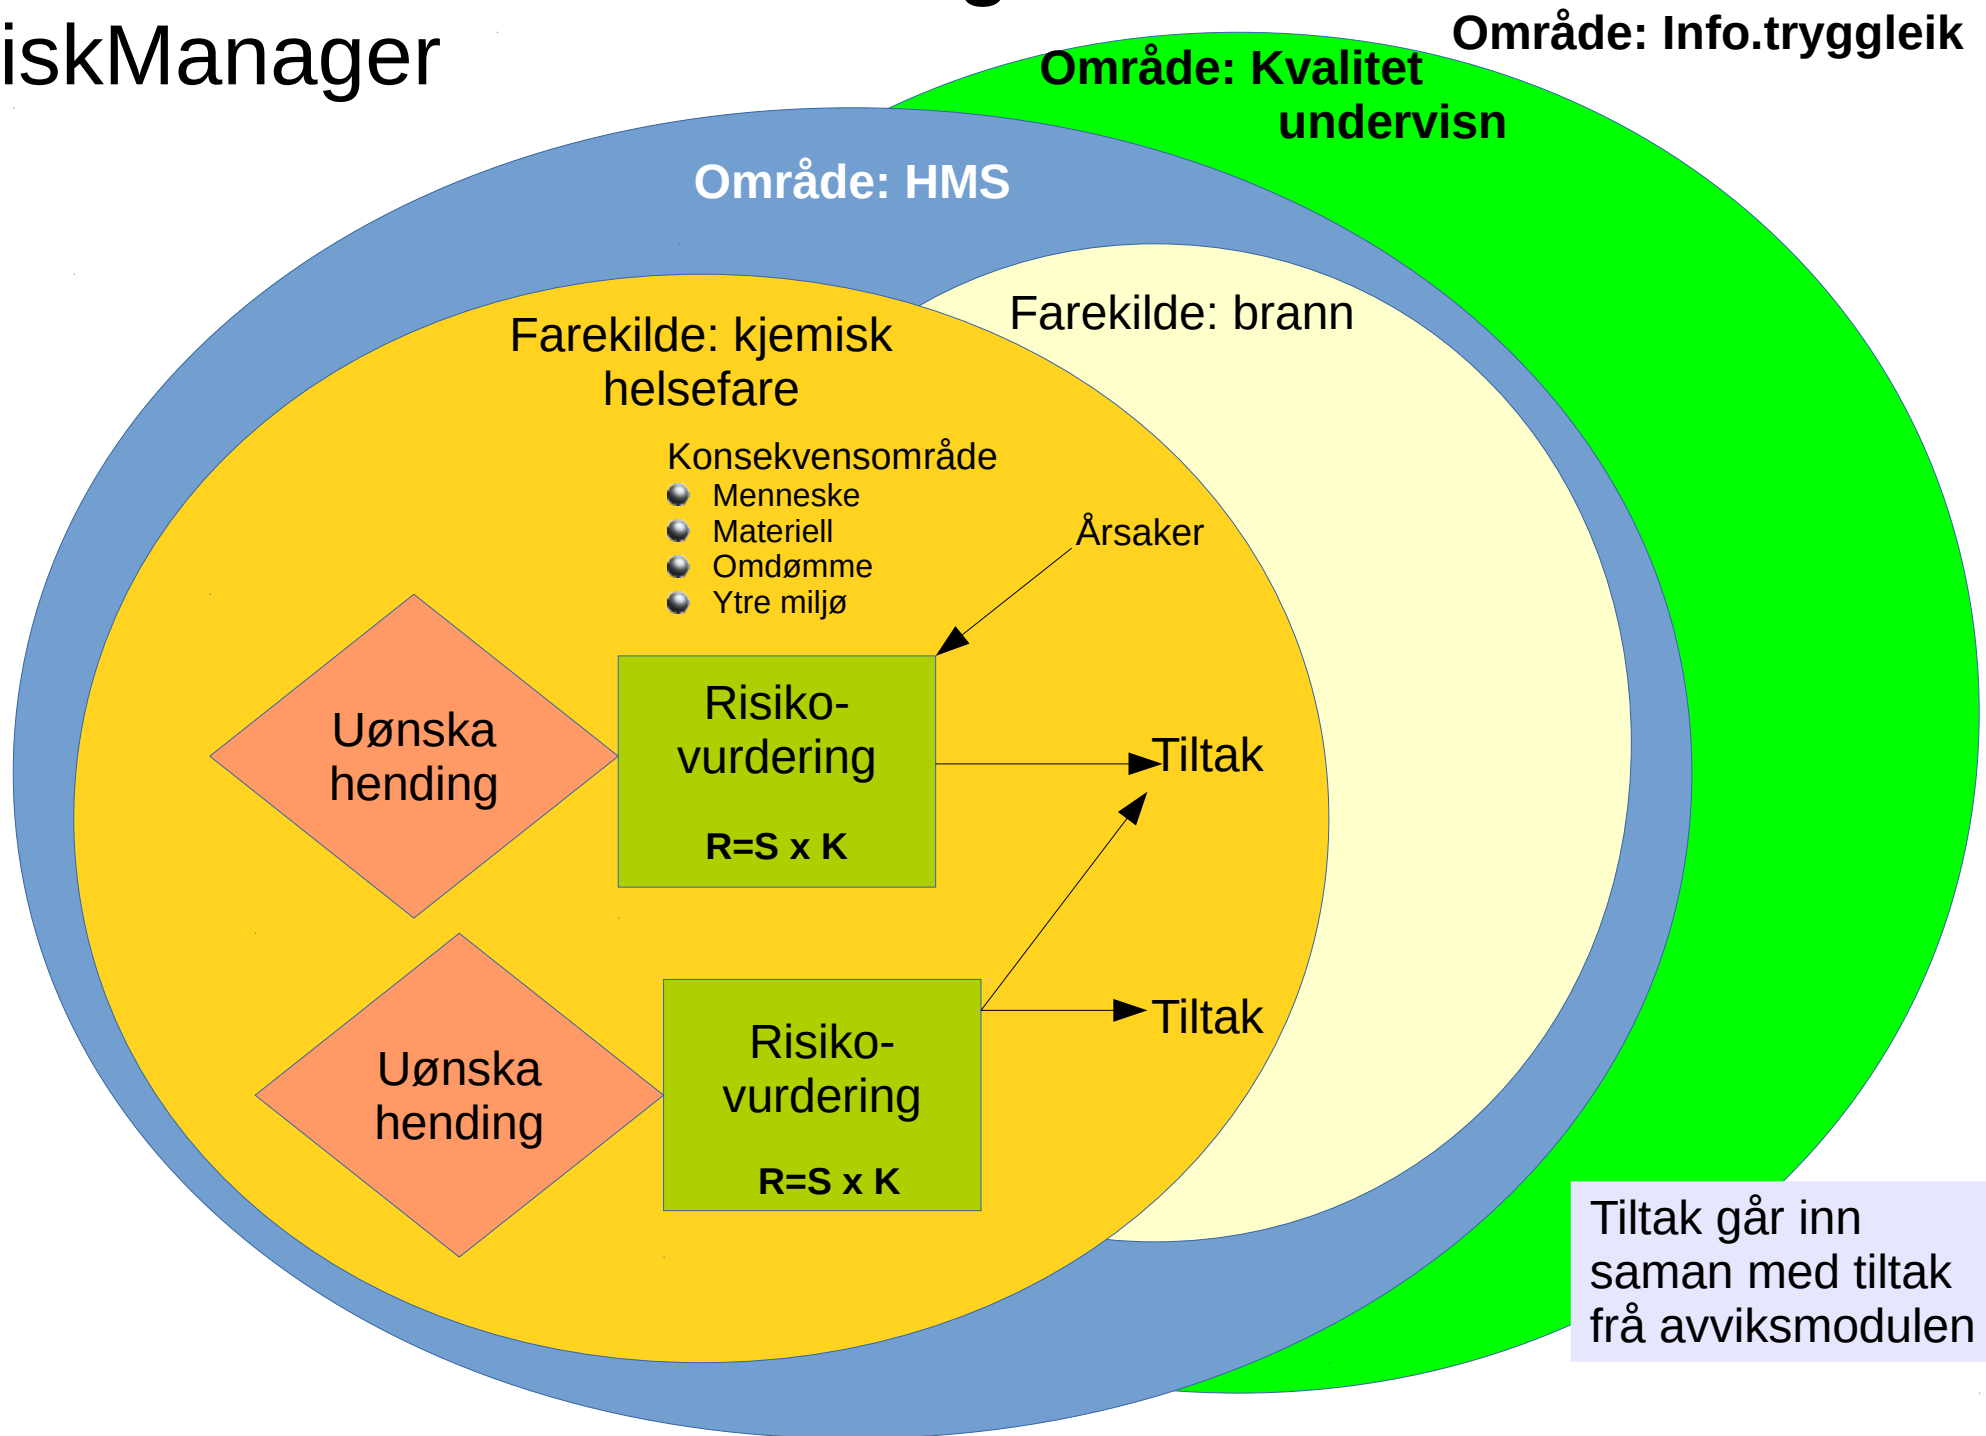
iskManager

Område: Info.tryggleik

Område: Kvalitet undervisn

Område: HMS

Farekilde: brann

Farekilde: kjemisk helsefare

Konsekvensområde
Menneske
Materiell
Omdømme
Ytre miljø

Årsaker

Uønska hending

Risiko-vurdering

R=S x K

Tiltak

Uønska hending

Risiko-vurdering

R=S x K

Tiltak

Tiltak går inn saman med tiltak frå avviksmodulen